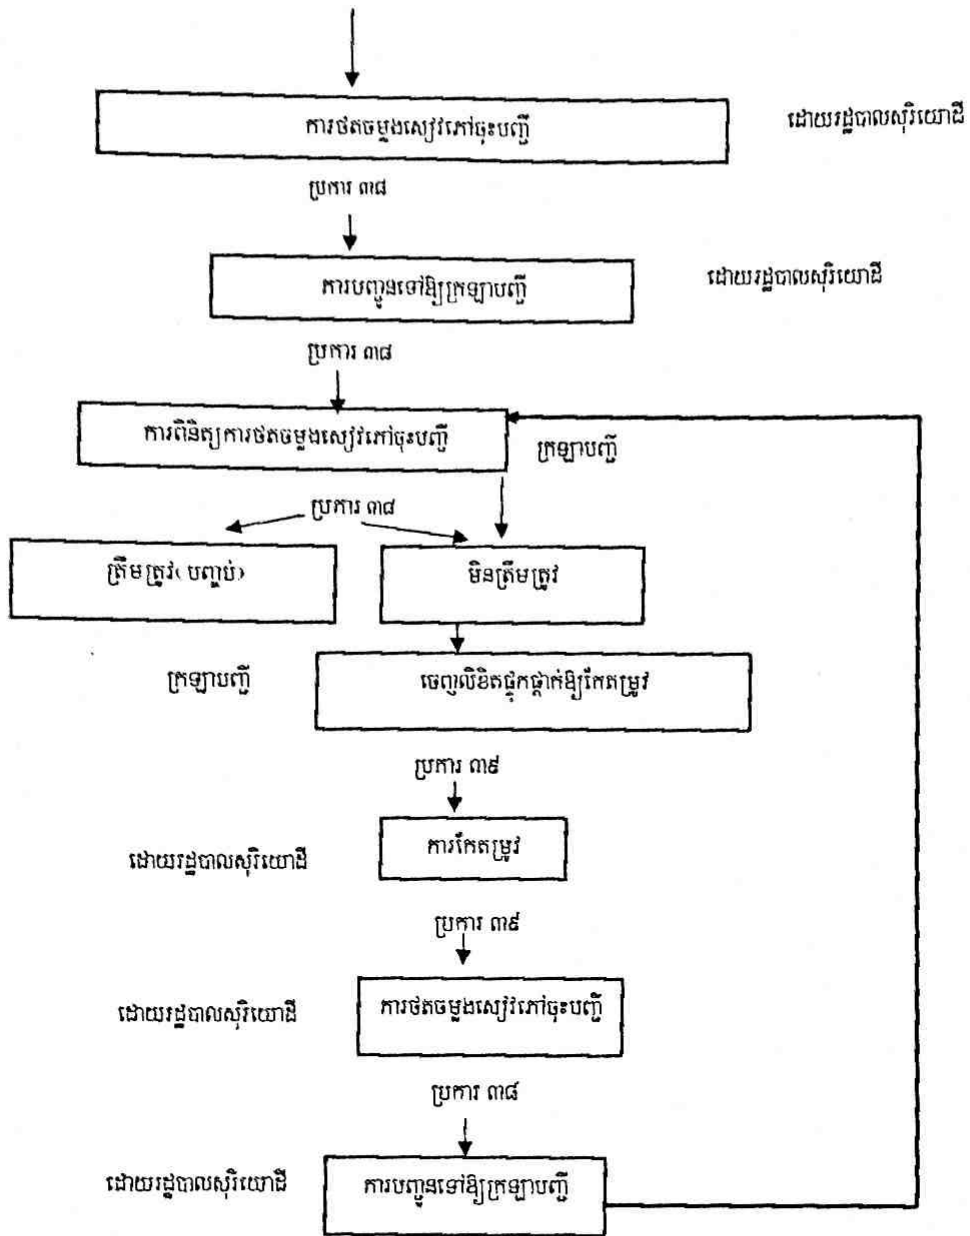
ការថតចម្លងសៀវភៅចុះបញ្ជី

ដោយរដ្ឋបាលសុរិយោដី

ប្រការ ៣៨

ការបញ្ជូនទៅឱ្យក្រឡាបញ្ជី

ដោយរដ្ឋបាលសុរិយោដី

ប្រការ ៣៨

ការពិនិត្យការថតចម្លងសៀវភៅចុះបញ្ជី

ក្រឡាបញ្ជី

ប្រការ ៣៨

ត្រឹមត្រូវ( បញ្ចប់)

មិនត្រឹមត្រូវ

ក្រឡាបញ្ជី

ចេញលិខិតជូនកម្ចាត់ឱ្យកែតម្រូវ

ប្រការ ៣៩

ដោយរដ្ឋបាលសុរិយោដី

ការកែតម្រូវ

ប្រការ ៣៩

ដោយរដ្ឋបាលសុរិយោដី

ការថតចម្លងសៀវភៅចុះបញ្ជី

ប្រការ ៣៨

ដោយរដ្ឋបាលសុរិយោដី

ការបញ្ជូនទៅឱ្យក្រឡាបញ្ជី